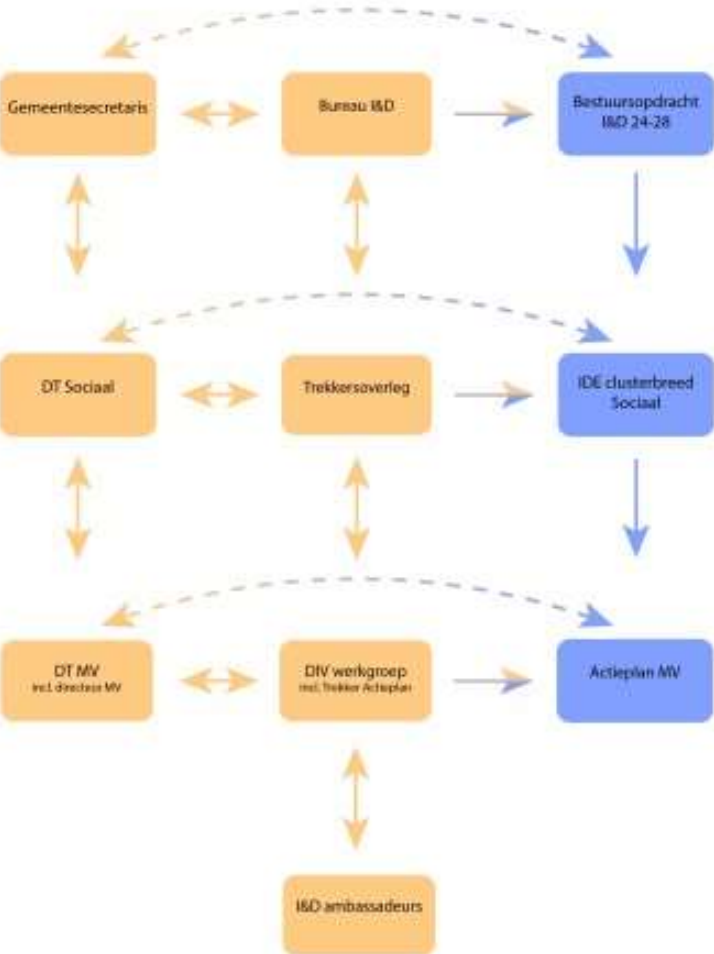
Gemeentesecretaris

Bureau I&D

Bestuursopdracht I&D 24-28

DT Sociaal

Trekkersoverleg

IDE clusterbreed Sociaal

DT MV
incl. directeur MV

DIV werkgroep
incl. Trekker Actieplan

Actieplan MV

I&D ambassadeurs